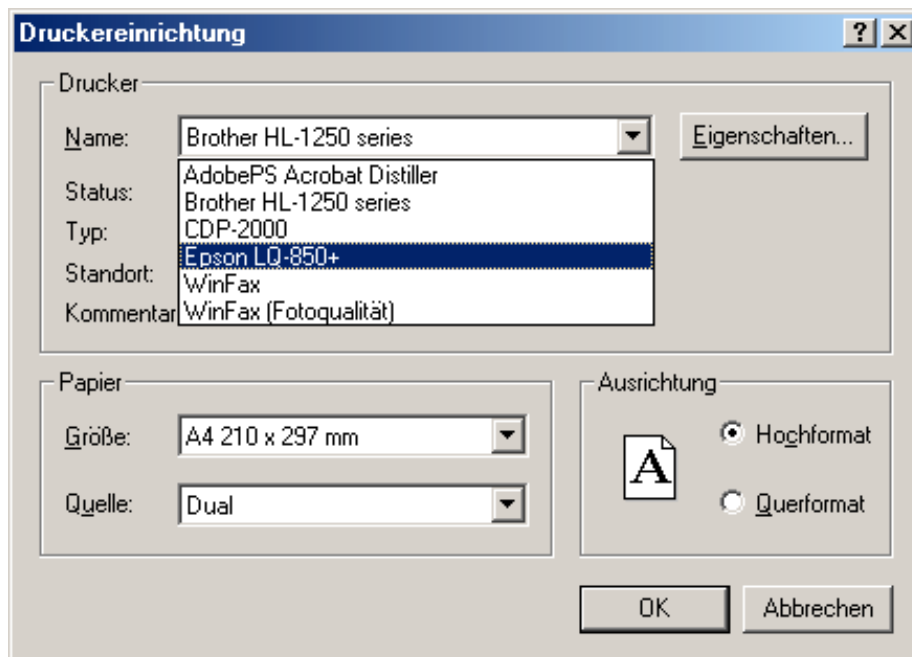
Druckereinrichtung

?

Drucker

Name: Brother HL-1250 series

Eigenschaften...

Status:

Typ:

Standort:

Kommentar

AdobePS Acrobat Distiller
Brother HL-1250 series
CDP-2000
Epson LQ-850+
WinFax
WinFax (Fotoqualität)

Papier

Größe: A4 210 x 297 mm

Quelle: Dual

Ausrichtung

A

Hochformat

Querformat

OK

Abbrechen